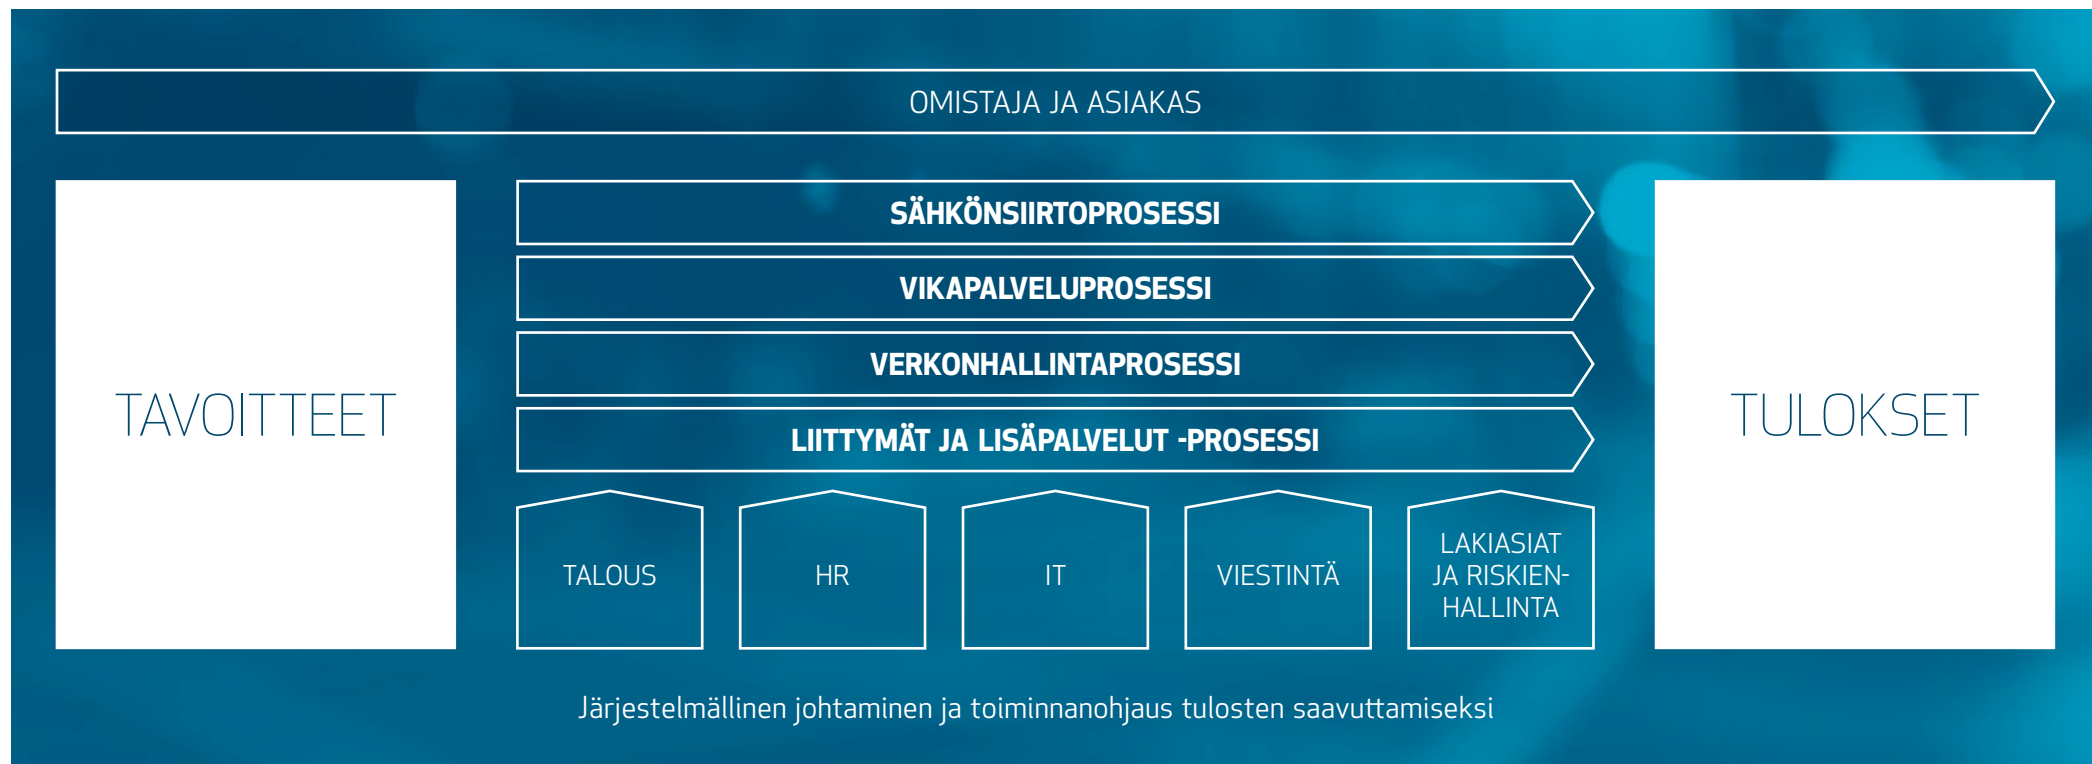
OMISTAJA JA ASIAKAS

TAVOITTEET

SÄHKÖNSIIRTOPROSESSI

VIKAPALVELUPROSESSI

VERKONHALLINTAPROSESSI

LIITTYMÄT JA LISÄPALVELUT -PROSESSI

TALOUS

HR

IT

VIESTINTÄ

LAKIASIAT JA RISKIEN-HALLINTA

TULOKSET

Järjestelmällinen johtaminen ja toiminnanohjaus tulosten saavuttamiseksi